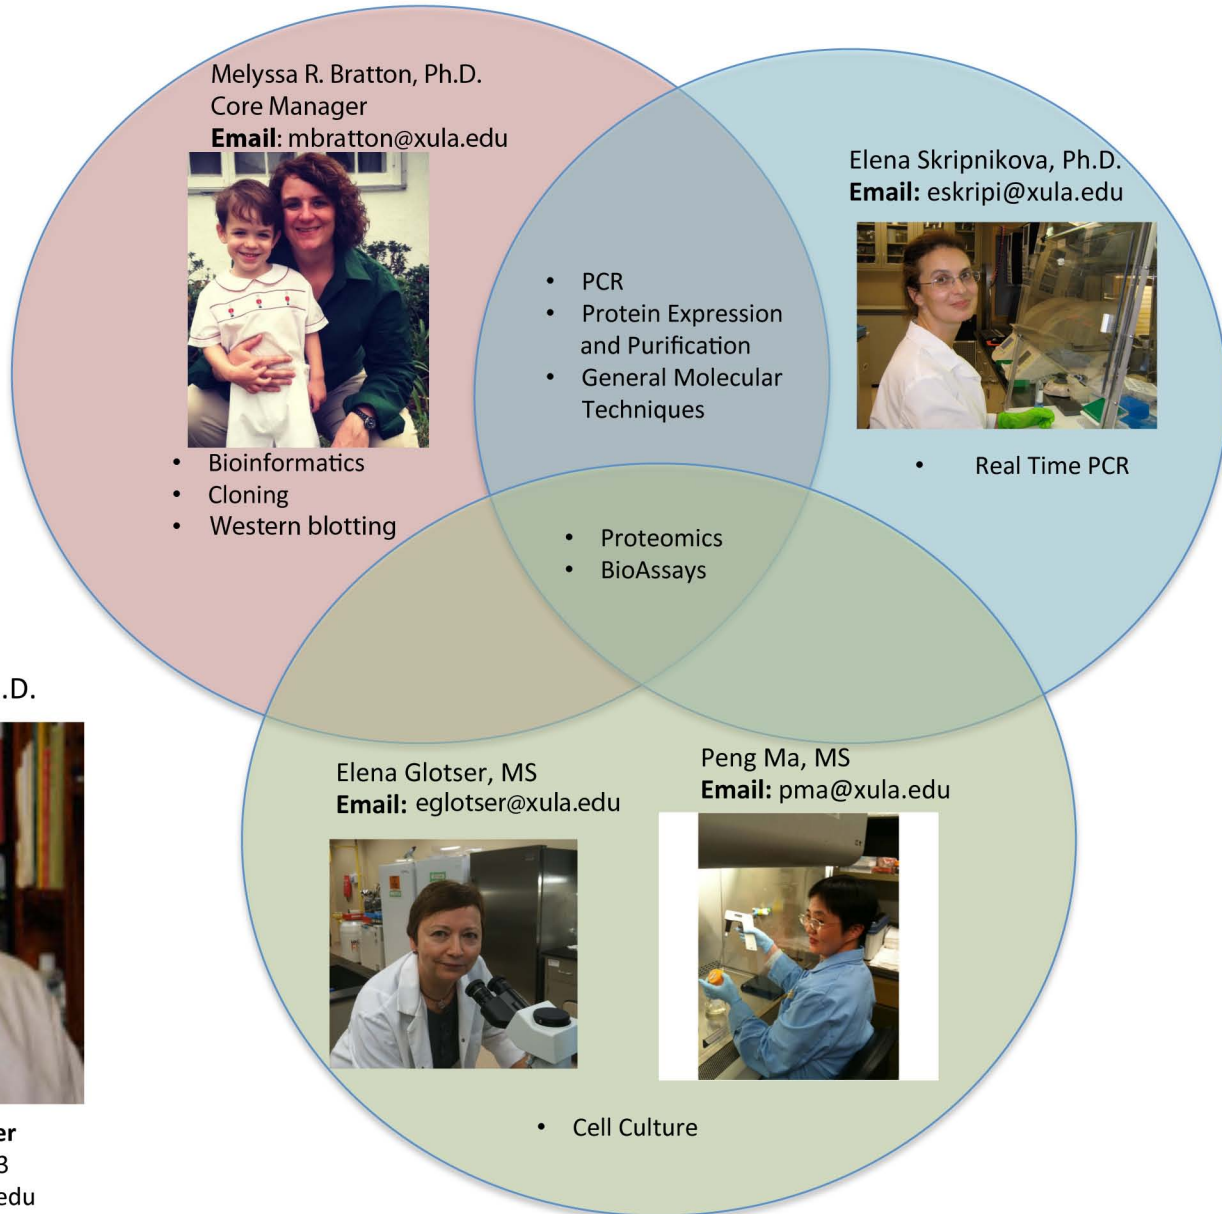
Melyssa R. Bratton, Ph.D.
Core Manager
**Email**: mbratton@xula.edu

- Bioinformatics
- Cloning
- Western blotting

- PCR
- Protein Expression and Purification
- General Molecular Techniques

Elena Skripnikova, Ph.D.
**Email:** eskripi@xula.edu

- Real Time PCR

- Proteomics
- BioAssays

.D.

er
3
edu

Elena Glotser, MS
**Email:** eglotser@xula.edu

Peng Ma, MS
**Email:** pma@xula.edu

- Cell Culture